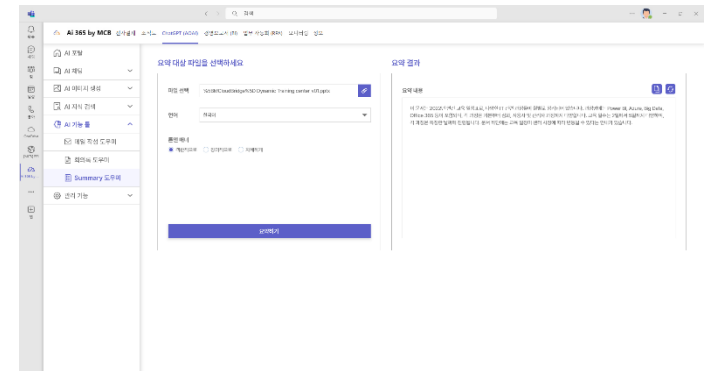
< > 검색

Ai 365 by MCB 검사결과 소식 ChatGPT (AOAI) 생성AI 서비스 (B) 법무 서비스 (MR) 모바일앱 정보

AI 포털
AI 채팅
AI 이미지 생성
AI 지식 검색
AI 기능 툴
메일 작성 도우미
회의록 도우미
Summary 도우미
관리 기능

요약 대상 파일을 선택하세요

파일 선택 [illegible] Training center v3.pptx
언어 한국어
출력 형식
개조식요약 일반문장요약 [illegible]

요약하기

요약 결과

요약 내용

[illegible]